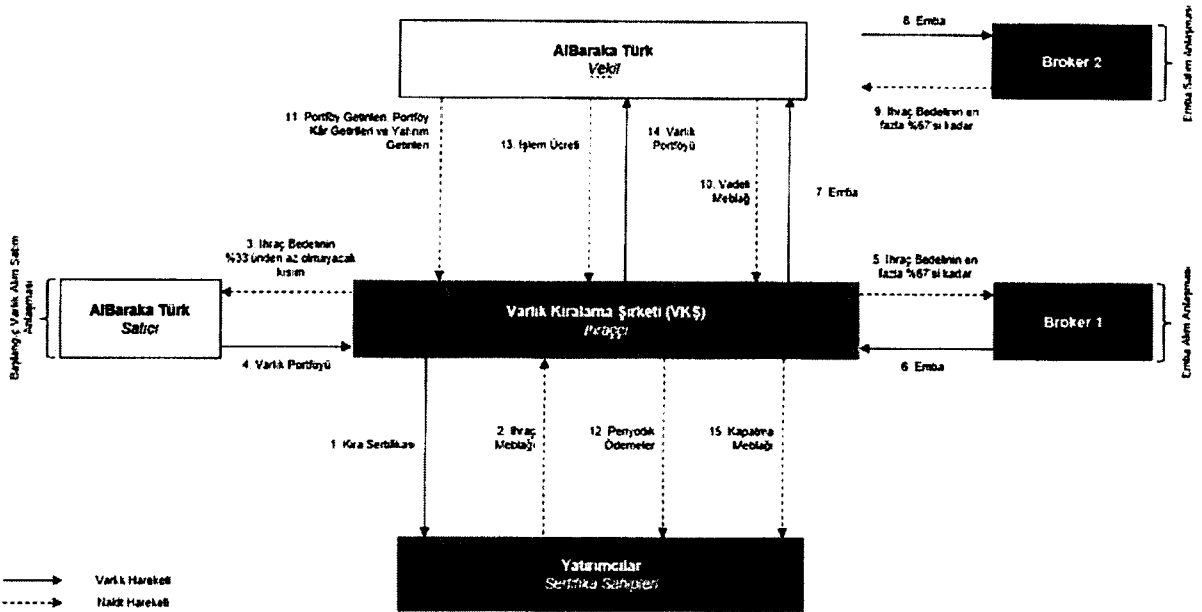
AlBaraka Türk
Vekil

8. Emtia

Broker 2

9. İhraç Bedelinin en fazla %67'si kadar

Emtia Satım Anlaşması

11. Portföy Getirileri, Portföy Kâr Getirileri ve Yatırım Getirileri

13. İşlem Ücreti

14. Varlık Portföyü

10. Vadeli Meblağ

7. Emtia

3. İhraç Bedelinin %33'ünden az olmayacak kısmı

5. İhraç Bedelinin en fazla %67'si kadar

Başlangıç Varlık Alım Satım Anlaşması

AlBaraka Türk
Satıcı

Varlık Kiralama Şirketi (VKŞ)
İhraççı

Broker 1

Emtia Alım Anlaşması

4. Varlık Portföyü

6. Emtia

1. Kira Sertifikası

2. İhraç Meblağı

12. Periyodik Ödemeler

15. Kapatma Meblağı

Yatırımcılar
Sertifika Sahipleri

Varlık Hareketi

Nakit Hareketi